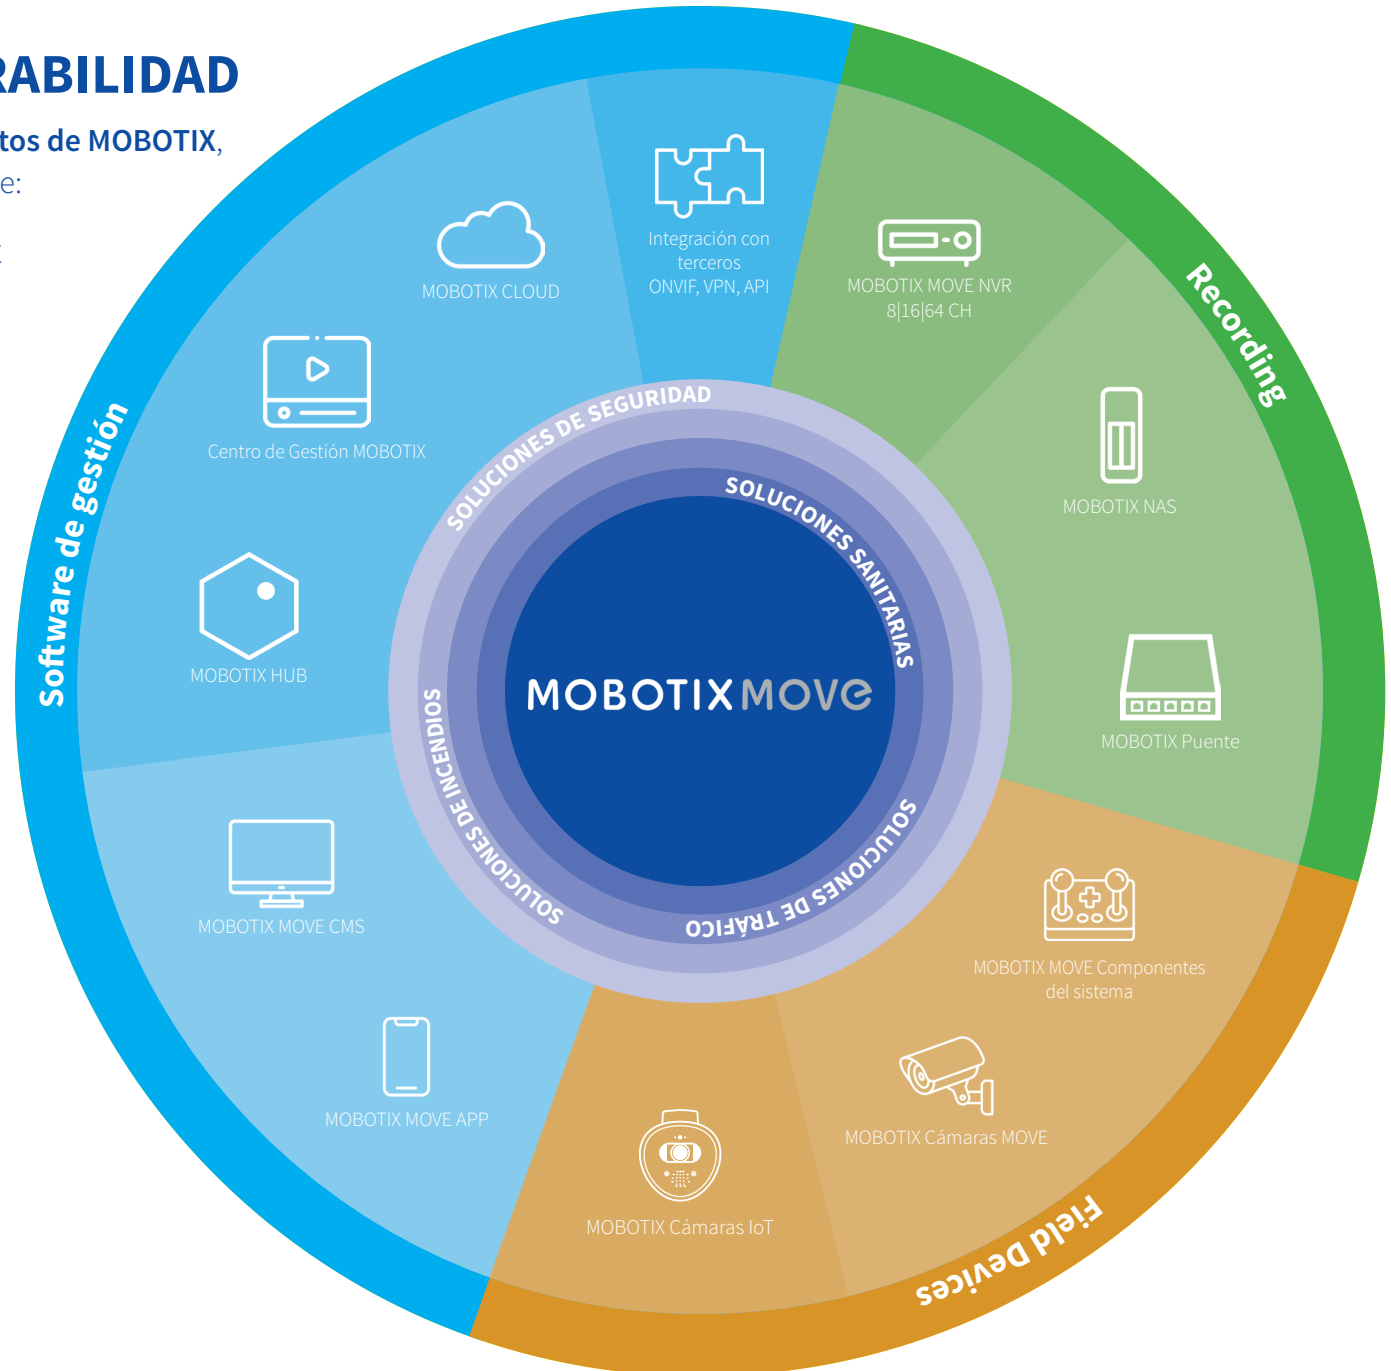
RABILIDAD

tos de MOBOTIX,

e:

Software de gestión

Recording

Field Devices

MOBOTIX CLOUD

Integración con terceros ONVIF, VPN, API

MOBOTIX MOVE NVR 8|16|64 CH

Centro de Gestión MOBOTIX

MOBOTIX NAS

MOBOTIX HUB

MOBOTIX Puente

MOBOTIX MOVE CMS

MOBOTIX MOVE Componentes del sistema

MOBOTIX MOVE APP

MOBOTIX Cámaras MOVE

MOBOTIX Cámaras IoT

SOLUCIONES DE SEGURIDAD

SOLUCIONES SANITARIAS

SOLUCIONES DE INCENDIOS

SOLUCIONES DE TRÁFICO

MOBOTIX MOVE